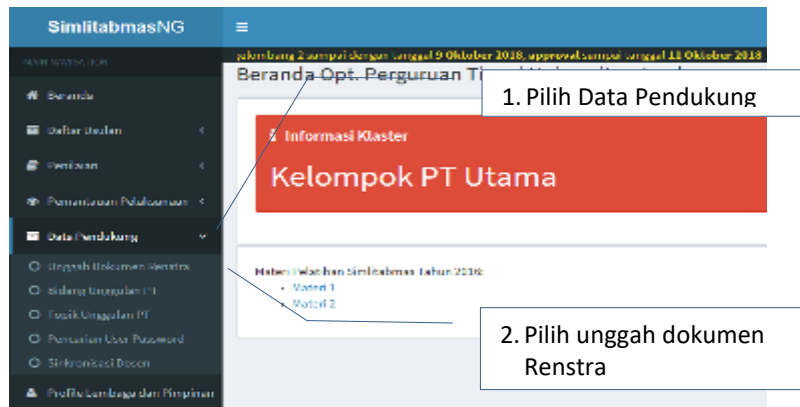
SimlitabmasNG

MAIN NAVIGATION

Beranda

Daftar Usulan

Penilaian

Pemantauan Pelaksanaan

Data Pendukung

Unggah Dokumen Renstra

Bidang Unggulan PT

Topik Unggulan PT

Pencarian User Password

Sinkronisasi Dosen

Profile Lembaga dan Pimpinan

gelombang 2 sampai dengan tanggal 9 Oktober 2018, approval sampai tanggal 11 Oktober 2018

Beranda Opt. Perguruan Ti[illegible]

1. Pilih Data Pendukung

Informasi Klaster

Kelompok PT Utama

Materi Pelatihan Simlitabmas Tahun 2018:

• Materi 1
• Materi 2

2. Pilih unggah dokumen Renstra